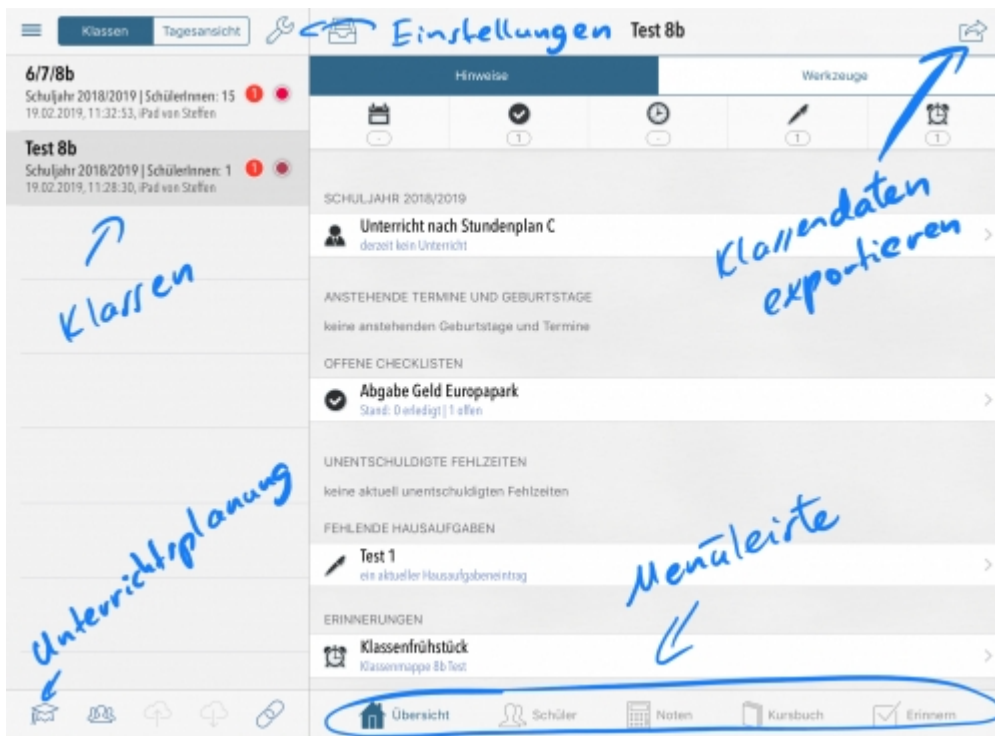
Klassen Tagesansicht

Einstellungen

Test 8b

6/7/8b
Schuljahr 2018/2019 | SchülerInnen: 15 1
19.02.2019, 11:32:53, iPad von Steffen

Test 8b
Schuljahr 2018/2019 | SchülerInnen: 1 1
19.02.2019, 11:28:30, iPad von Steffen

Klassen

Unterrichtsplanung

Hinweise Werkzeuge

- 1 - 1 1

SCHULJAHR 2018/2019

Unterricht nach Stundenplan C
derzeit kein Unterricht

Klassendaten exportieren

ANSTEHENDE TERMINE UND GEBURTSTAGE

keine anstehenden Geburtstage und Termine

OFFENE CHECKLISTEN

Abgabe Geld Europapark
Stand: 0 erledigt | 1 offen

UNENTSCHULDIGTE FEHLZEITEN

keine aktuell unentschuldigten Fehlzeiten

FEHLENDE HAUSAUFGABEN

Menüleiste

Test 1
ein aktueller Hausaufgabeneintrag

ERINNERUNGEN

Klassenfrühstück
Klassenmappe 8b Test

Übersicht Schüler Noten Kursbuch Erinnern